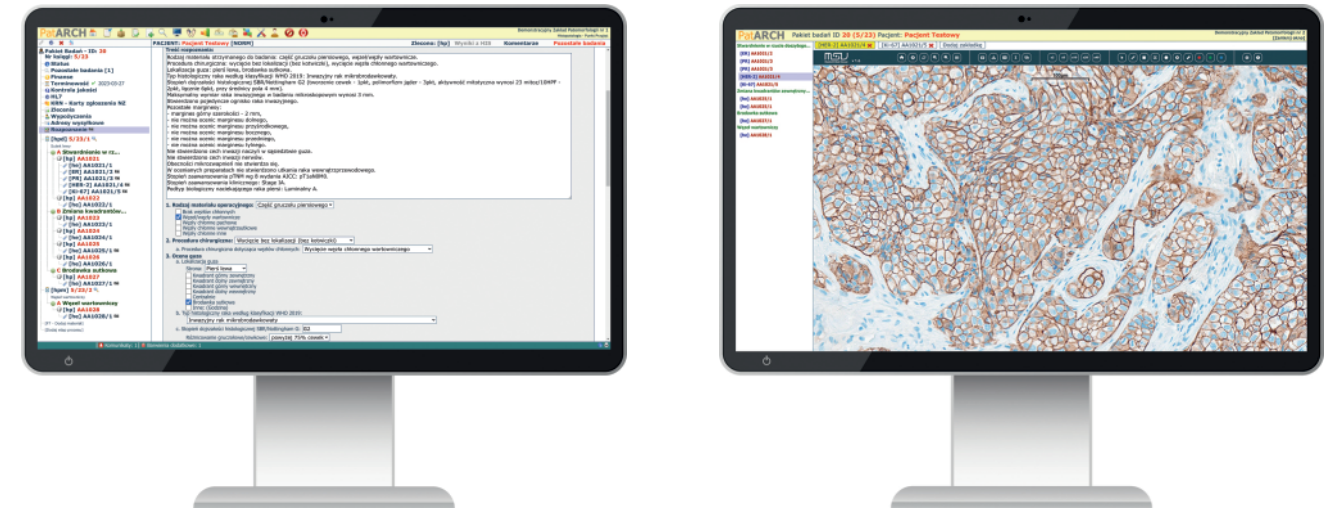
PatARCH

Pakiet Badań - ID: 20
Nr księgi: 5/23
Status
Pozostałe badania [1]
Finanse
Termin wydania 2023-03-27
Kontrola jakości
HL7
HER - Karty zgłoszenia NZ
Obrazki
Wypożyczenia
Adresy wysyłkowe
Rozpoznanie

PACJENT: Pacjent Testowy [NORM]
Zlecone: [hp] Wyniki z HIS
Komentarze
Pozostałe badania

Treść rozpoznania
Rodzaj materiału otrzymanego do badania: Część gruczołu piersiowego, węzeł/węzły wartownicze.
Procedura chirurgiczna: Wycięcie bez lokalizacji (bez kotwiczki), wycięcie węzła chłonnego wartowniczego.
Lokalizacja guza: pierś lewa, brodawka sutkowa.
Typ histologiczny raka według klasyfikacji WHO 2019: Inwazyjny rak mikrobrodawkowaty.

1. Rodzaj materiału operacyjnego: Część gruczołu piersiowego
2. Procedura chirurgiczna: Wycięcie bez lokalizacji (bez kotwiczki)
3. Strona guza
Strona: Pierś lewa
Brodawka sutkowa
b. Typ histologiczny raka według klasyfikacji WHO 2019:
Inwazyjny rak mikrobrodawkowaty
c. Stopień dojrzałości histologicznej SBR/Nottingham G: G2

PatARCH
Pakiet badań ID 20 (5/23) Pacjent: Pacjent Testowy
[HER-2] AA1021/4
[Ki-67] AA1021/5
Dodaj zakładkę